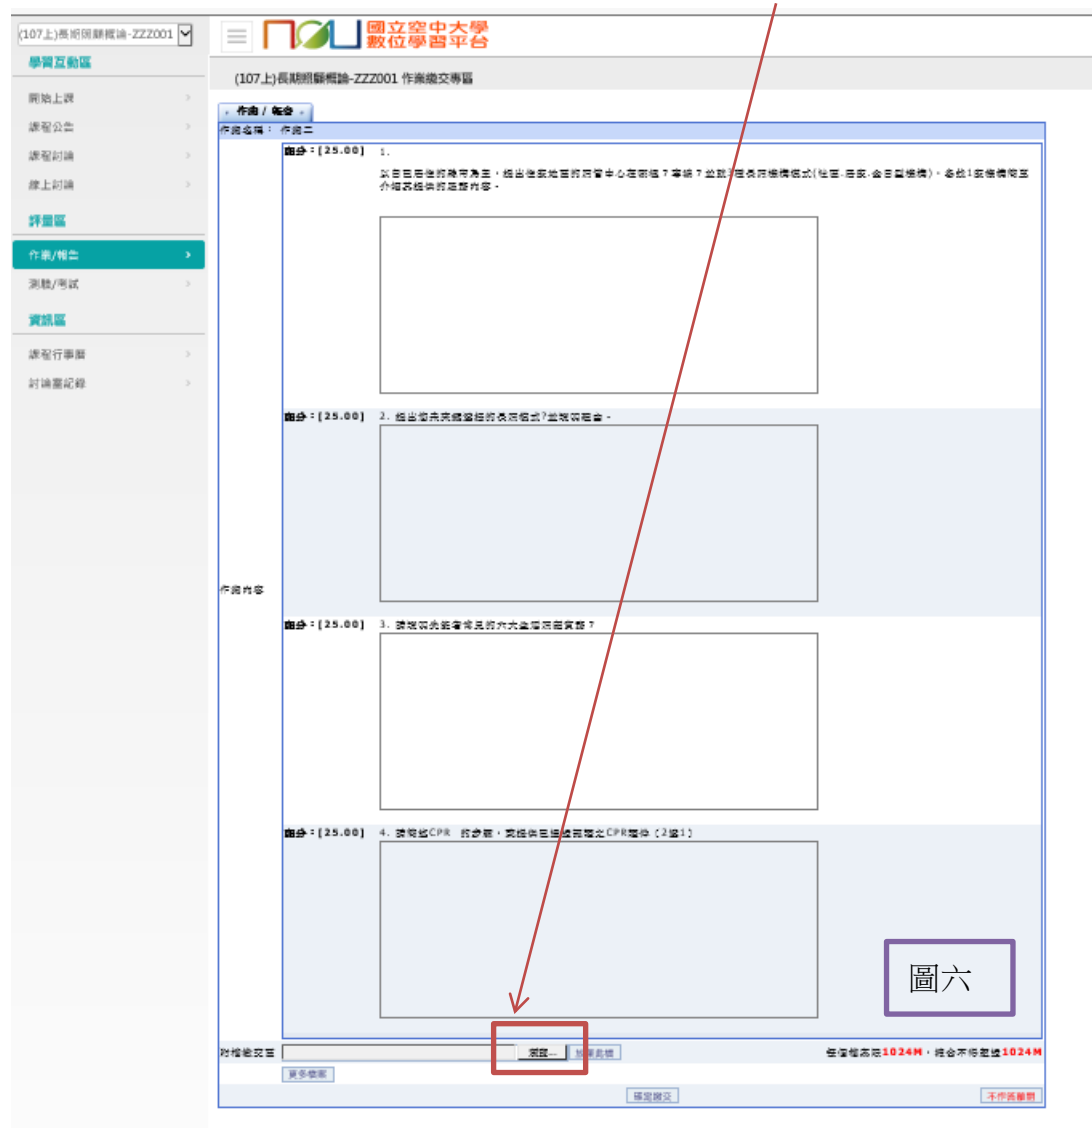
(107上)長期照顧概論-ZZZ001

學習互動區

開始上課

課程公告

課程討論

線上討論

評量區

作業/報告

測驗/考試

資訊區

課程行事曆

討論室紀錄

國立空中大學
數位學習平台

(107上)長期照顧概論-ZZZ001 作業繳交專區

作業 / 報告

作業名稱： 作業二

作業內容

配分：[25.00] 1.

以目前居住的縣市為主，指出住家附近的照管中心在哪裡？軍經？並說明該長照機構模式(社區.居家.全日型機構)，各找1家機構做簡介相關名稱提供的服務內容。

配分：[25.00] 2. 指出您未來選擇的長照模式?並說明理由。

配分：[25.00] 3. 請說明失能者常見的六大生活照顧需要？

配分：[25.00] 4. 請說明CPR 的步驟，並提供目前最新版本之CPR程序（2擇1）

圖六

附檔繳交區 瀏覽... 移除檔案

每個檔案限1024M，總合不得超過1024M

更多檔案

確定繳交 不作答離開